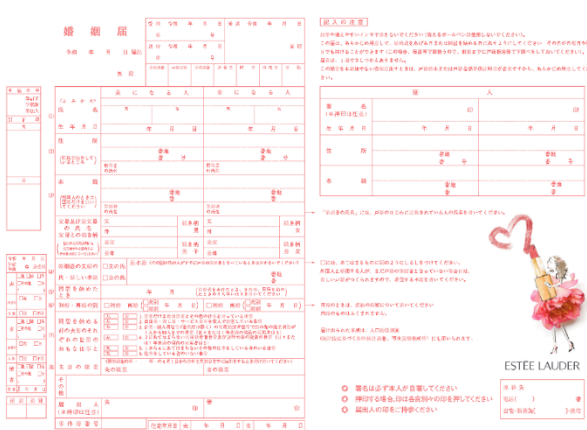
婚姻届

令和　年　月　日届出

長殿

受理　令和　年　月　日
第　号

送付　令和　年　月　日
第　号

書類調査　戸籍記載　記載調査　調査票　附票　住民票　通知

夫になる人　妻になる人

(よみかた)
氏　名
生年月日
住所
世帯主の氏名
本籍
筆頭者の氏名

父母の氏名
父母との続き柄

婚姻後の夫婦の氏・新しい本籍
同居を始めたとき
初婚・再婚の別
同居を始める前の夫婦のそれぞれの世帯のおもな仕事と
夫妻の職業
その他
届出人署名押印
事件簿番号

証人
署名(※押印は任意)
生年月日
住所
本籍

記入の注意

ESTĒE LAUDER

署名は必ず本人が自署してください
押印する場合は各自別々の印を押してください
届出人の印をご持参ください

連絡先